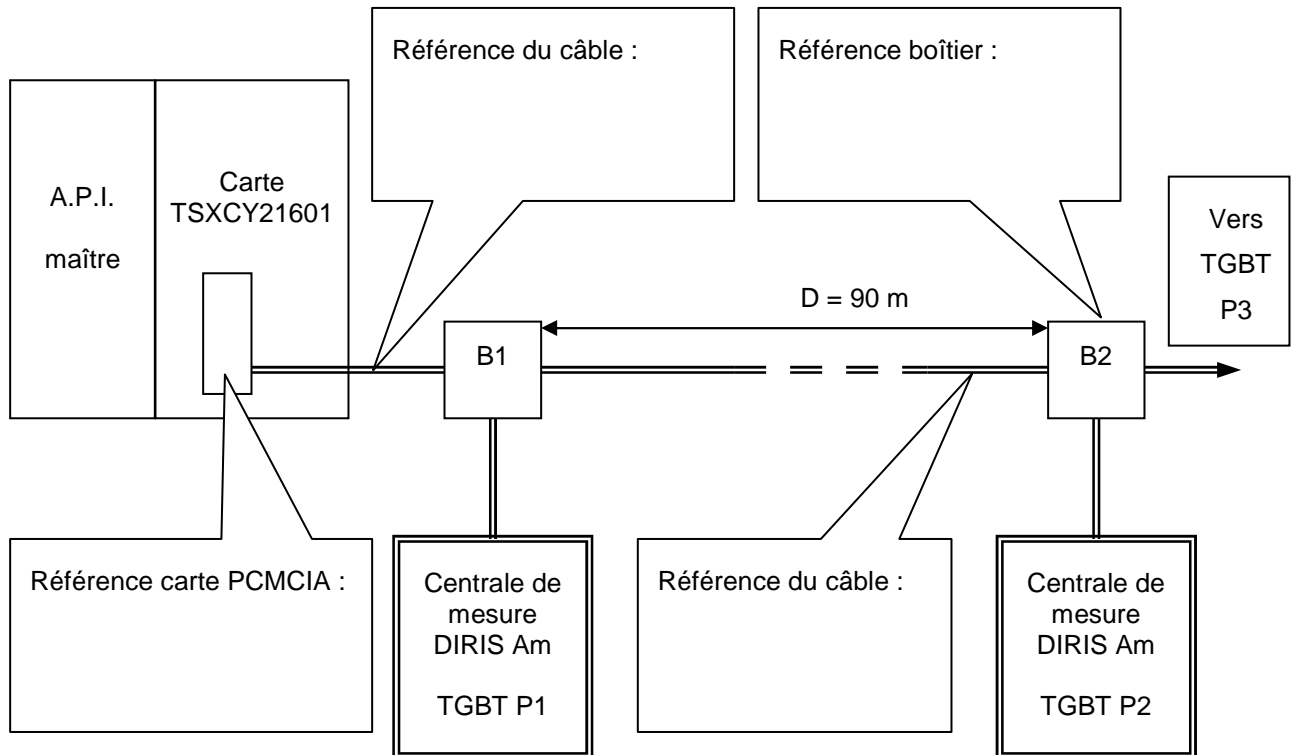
Référence du câble :

Référence boîtier :

A.P.I.

maître

Carte TSXCY21601

Vers TGBT P3

D = 90 m

B1

B2

Référence carte PCMCIA :

Centrale de mesure DIRIS Am

TGBT P1

Référence du câble :

Centrale de mesure DIRIS Am

TGBT P2